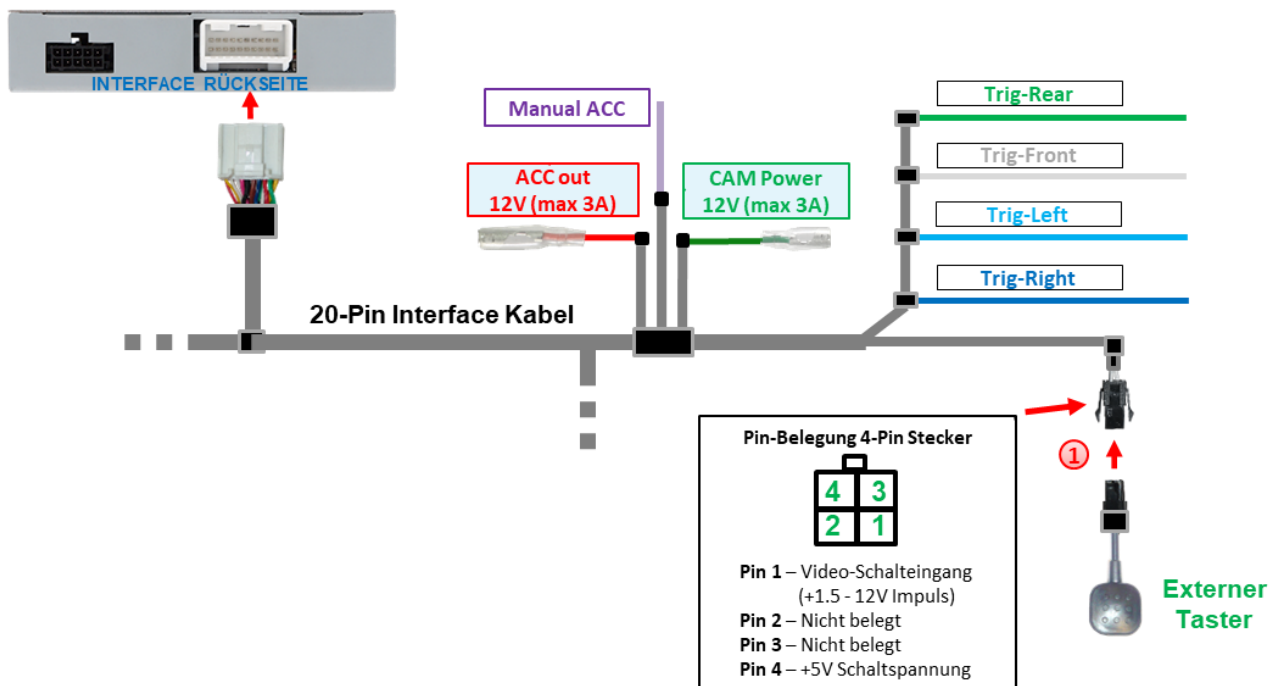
INTERFACE RÜCKSEITE

Manual ACC

ACC out
12V (max 3A)

CAM Power
12V (max 3A)

Trig-Rear

Trig-Front

Trig-Left

Trig-Right

20-Pin Interface Kabel

Pin-Belegung 4-Pin Stecker

| 4 | 3 |
|---|---|
| 2 | 1 |

**Pin 1** – Video-Schalteingang (+1.5 - 12V Impuls)
**Pin 2** – Nicht belegt
**Pin 3** – Nicht belegt
**Pin 4** – +5V Schaltspannung

1

Externer Taster